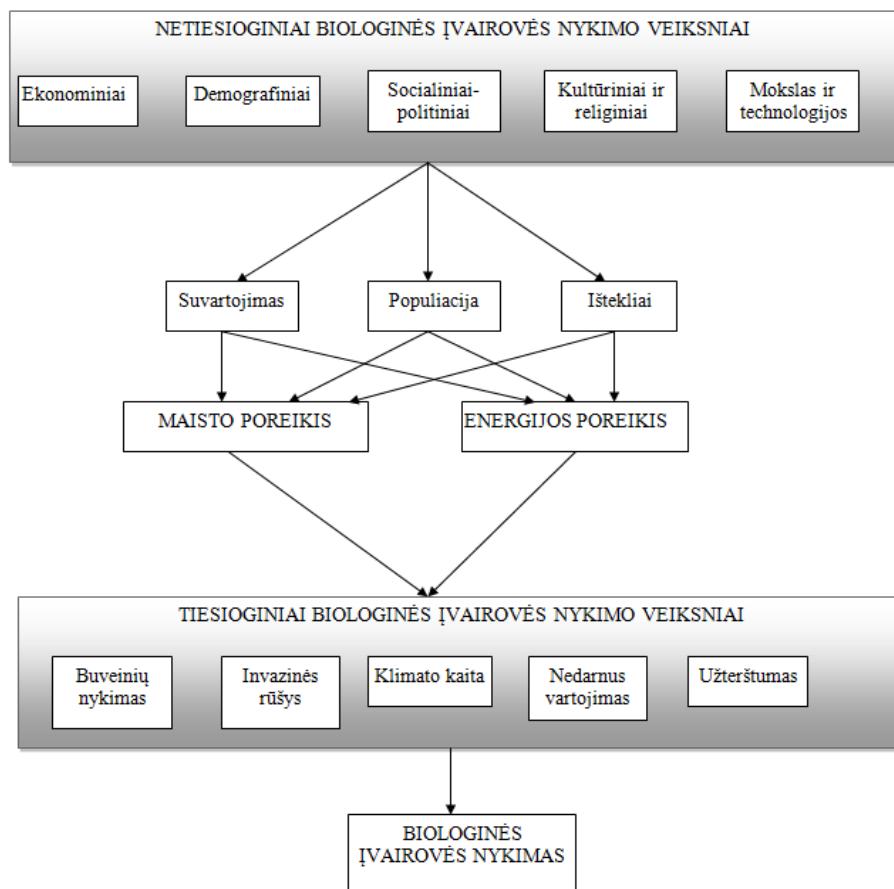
NETIESIOGINIAI BIOLOGINĖS ĮVAIROVĖS NYKIMO VEIKSNIAI

Ekonominiai

Demografiniai

Socialiniai-politiniai

Kultūriniai ir religiniai

Mokslas ir technologijos

Suvartojimas

Populiacija

Ištekliai

MAISTO POREIKIS

ENERGIJOS POREIKIS

TIESIOGINIAI BIOLOGINĖS ĮVAIROVĖS NYKIMO VEIKSNIAI

Buveinių nykimas

Invazinės rūšys

Klimato kaita

Nedarnus vartojimas

Užterštumas

BIOLOGINĖS ĮVAIROVĖS NYKIMAS